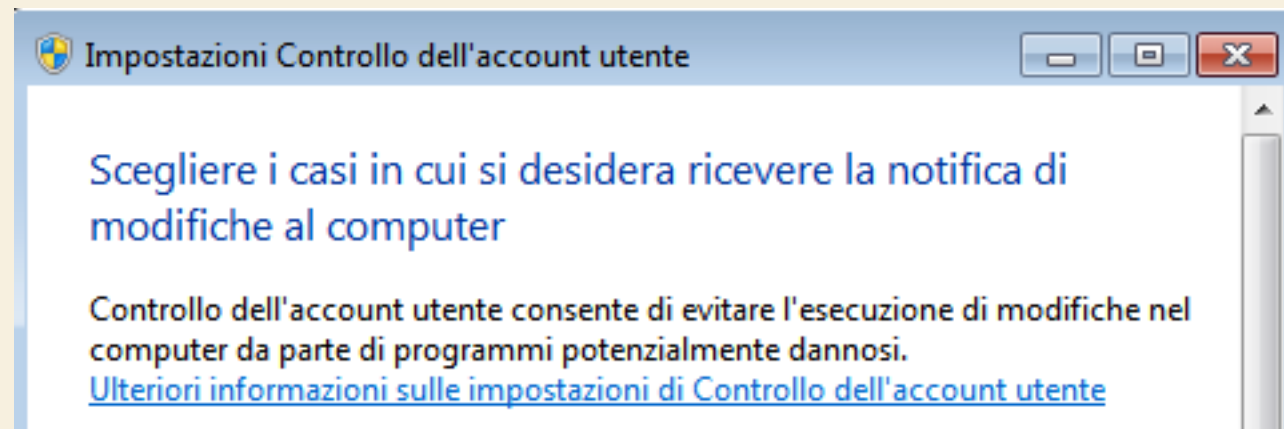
Impostazioni Controllo dell'account utente

Scegliere i casi in cui si desidera ricevere la notifica di modifiche al computer

Controllo dell'account utente consente di evitare l'esecuzione di modifiche nel computer da parte di programmi potenzialmente dannosi.
Ulteriori informazioni sulle impostazioni di Controllo dell'account utente